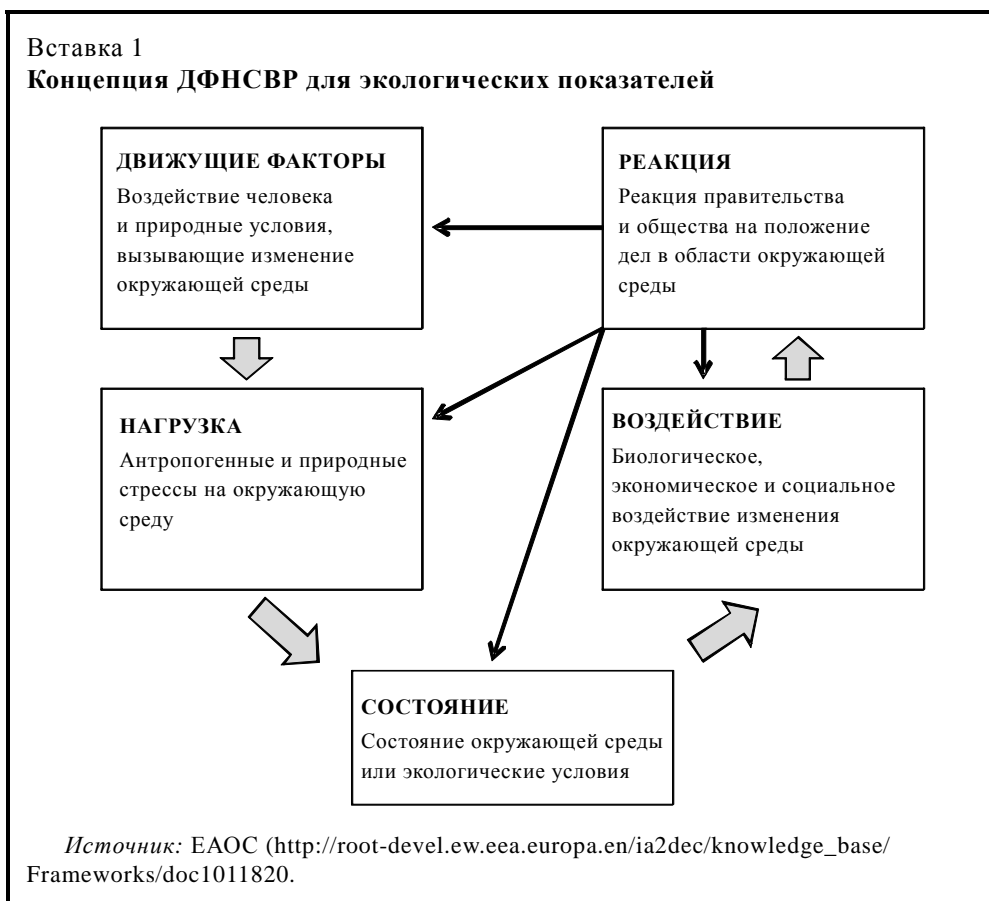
Вставка 1
**Концепция ДФНСВР для экологических показателей**

**ДВИЖУЩИЕ ФАКТОРЫ**
Воздействие человека и природные условия, вызывающие изменение окружающей среды

**РЕАКЦИЯ**
Реакция правительства и общества на положение дел в области окружающей среды

**НАГРУЗКА**
Антропогенные и природные стрессы на окружающую среду

**ВОЗДЕЙСТВИЕ**
Биологическое, экономическое и социальное воздействие изменения окружающей среды

**СОСТОЯНИЕ**
Состояние окружающей среды или экологические условия

*Источник:* ЕАОС (http://root-devel.ew.eea.europa.en/ia2dec/knowledge_base/Frameworks/doc1011820.